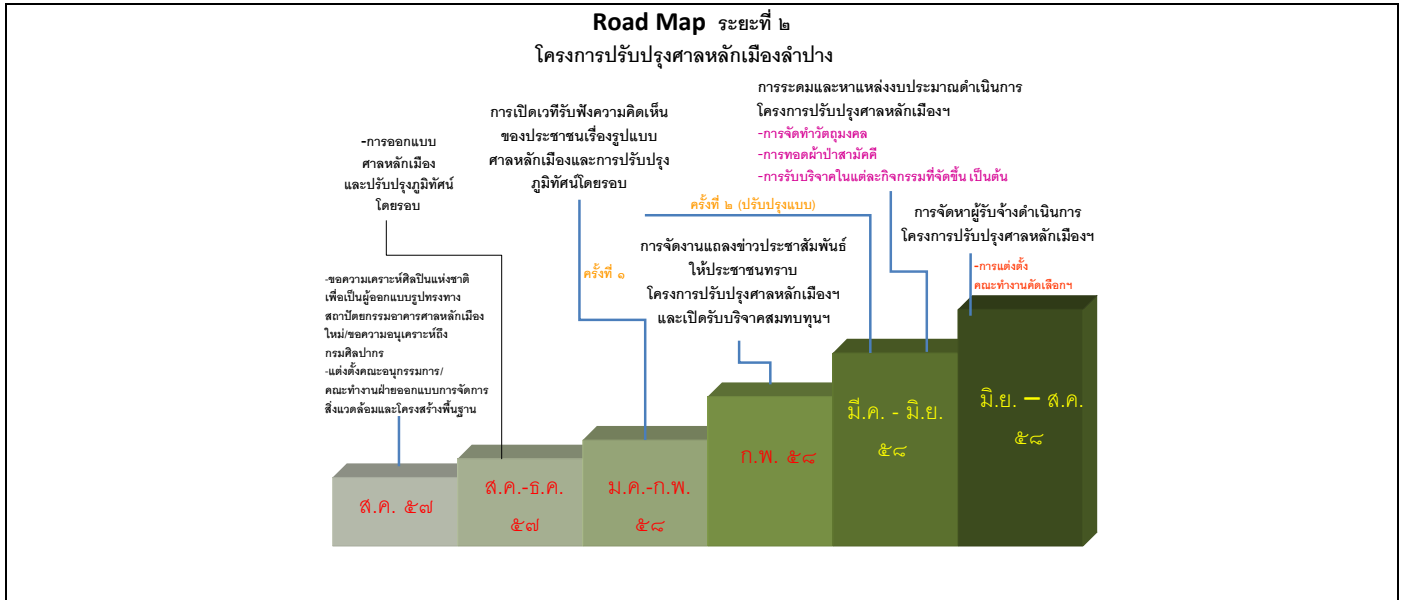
Road Map ระยะที่ ๒
โครงการปรับปรุงศาลหลักเมืองลำปาง

-การออกแบบ ศาลหลักเมือง และปรับปรุงภูมิทัศน์ โดยรอบ

การเปิดเวทีรับฟังความคิดเห็น ของประชาชนเรื่องรูปแบบ ศาลหลักเมืองและการปรับปรุง ภูมิทัศน์โดยรอบ

การระดมและหาแหล่งงบประมาณดำเนินการ โครงการปรับปรุงศาลหลักเมืองฯ
-การจัดทำวัตถุมงคล
-การทอดผ้าป่าสามัคคี
-การรับบริจาคในแต่ละกิจกรรมที่จัดขึ้น เป็นต้น

ครั้งที่ ๒ (ปรับปรุงแบบ)

การจัดหาผู้รับจ้างดำเนินการ โครงการปรับปรุงศาลหลักเมืองฯ

การจัดงานแถลงข่าวประชาสัมพันธ์ ให้ประชาชนทราบ โครงการปรับปรุงศาลหลักเมืองฯ และเปิดรับบริจาคสมทบทุนฯ

ครั้งที่ ๑

-การแต่งตั้ง คณะทำงานคัดเลือกฯ

-ขอความเคราะห์ศิลปินแห่งชาติ เพื่อเป็นผู้ออกแบบรูปทรงทาง สถาปัตยกรรมอาคารศาลหลักเมือง ใหม่/ขอความอนุเคราะห์ถึง กรมศิลปากร
-แต่งตั้งคณะอนุกรรมการ/ คณะทำงานฝ่ายออกแบบการจัดการ สิ่งแวดล้อมและโครงสร้างพื้นฐาน

ส.ค. ๕๗

ส.ค.-ธ.ค. ๕๗

ม.ค.-ก.พ. ๕๘

ก.พ. ๕๘

มี.ค. - มิ.ย. ๕๘

มิ.ย. – ส.ค. ๕๘